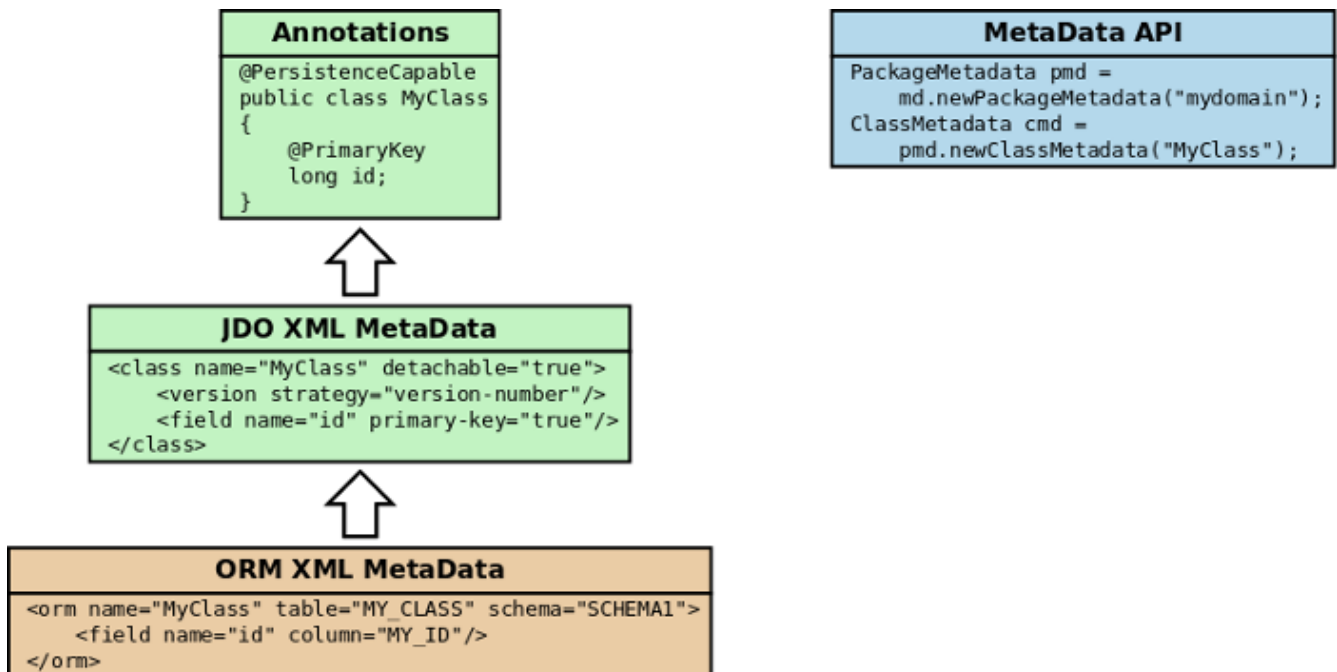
Annotations

@PersistenceCapable
public class MyClass
{
    @PrimaryKey
    long id;
}

JDO XML MetaData

<class name="MyClass" detachable="true">
    <version strategy="version-number"/>
    <field name="id" primary-key="true"/>
</class>

ORM XML MetaData

<orm name="MyClass" table="MY_CLASS" schema="SCHEMA1">
    <field name="id" column="MY_ID"/>
</orm>

MetaData API

PackageMetadata pmd =
    md.newPackageMetadata("mydomain");
ClassMetadata cmd =
    pmd.newClassMetadata("MyClass");